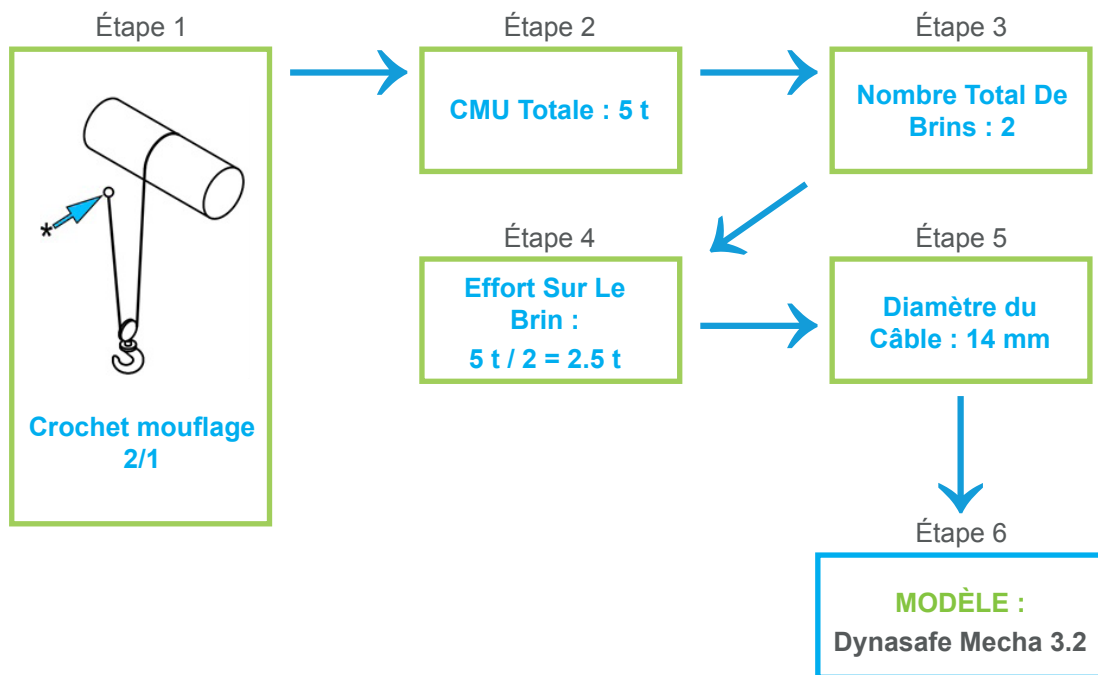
Étape 1

*

Crochet mouflage 2/1

Étape 2

CMU Totale : 5 t

Étape 3

Nombre Total De Brins : 2

Étape 4

Effort Sur Le Brin :
5 t / 2 = 2.5 t

Étape 5

Diamètre du Câble : 14 mm

Étape 6

MODÈLE :
Dynasafe Mecha 3.2